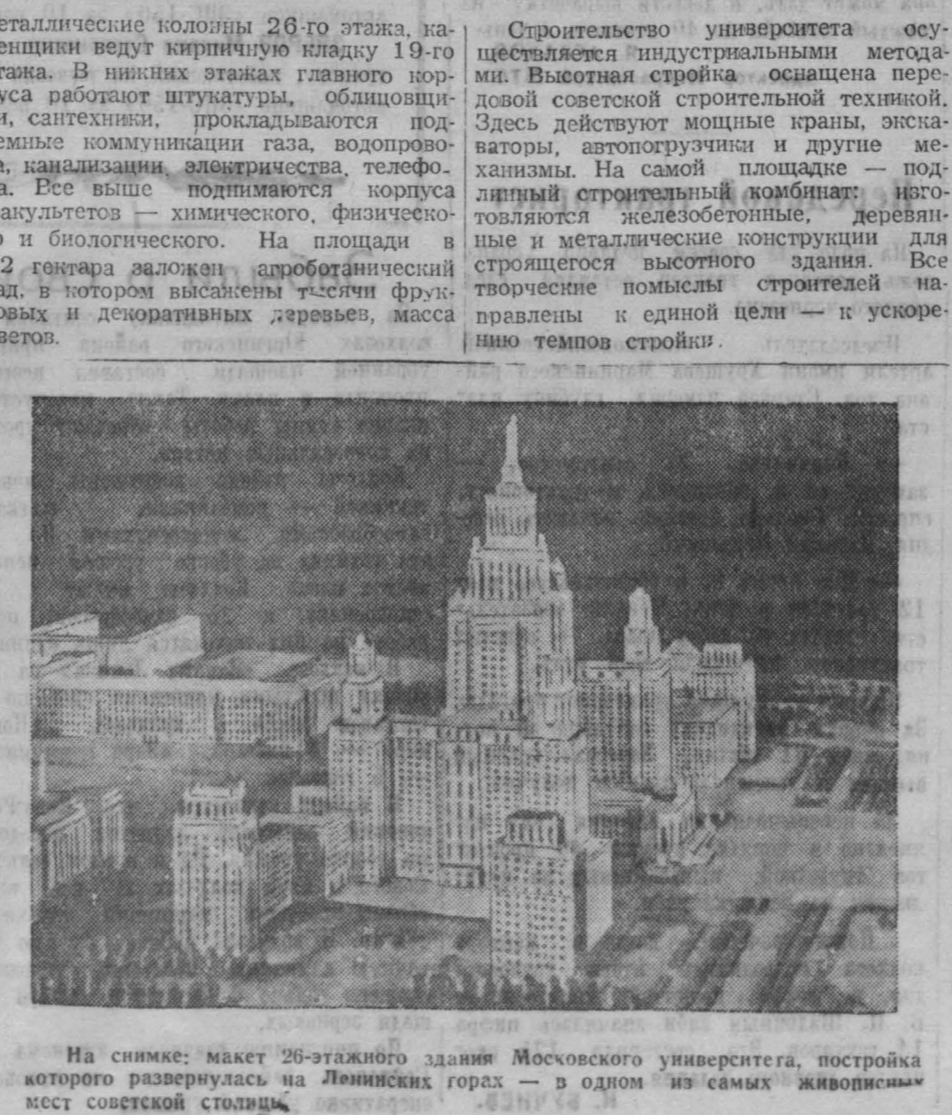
еталлические колонны 26-го этажа, каменщики ведут кирпичную кладку 19-го этажа. В нижних этажах главного корпуса работают штукатуры, облицовщики, сантехники, прокладываются подземные коммуникации газа, водопровода, канализации, электричества, телефона. Все выше поднимаются корпуса факультетов — химического, физического и биологического. На площади в 12 гектара заложен агроботанический сад, в котором высажены тысячи фруктовых и декоративных деревьев, масса цветов.

Строительство университета осуществляется индустриальными методами. Высотная стройка оснащена передовой советской строительной техникой. Здесь действуют мощные краны, экскаваторы, автопогрузчики и другие механизмы. На самой площадке — подлинный строительный комбинат: изготовляются железобетонные, деревянные и металлические конструкции для строящегося высотного здания. Все творческие помыслы строителей направлены к единой цели — к ускорению темпов стройки.

На снимке: макет 26-этажного здания Московского университета, постройка которого развернулась на Ленинских горах — в одном из самых живописных мест советской столицы.